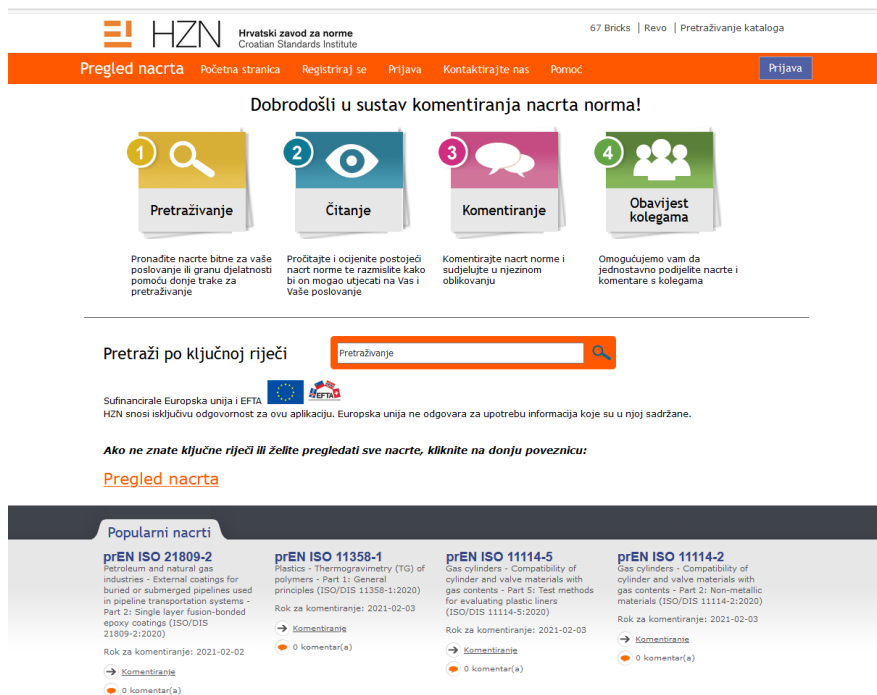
HZN Hrvatski zavod za norme
Croatian Standards Institute

67 Bricks | Revo | Pretraživanje kataloga

Pregled nacrta Početna stranica Registriraj se Prijava Kontaktirajte nas Pomoć

Prijava

Dobrodošli u sustav komentiranja nacrta norma!

1 Pretraživanje

2 Čitanje

3 Komentiranje

4 Obavijest kolegama

Pronađite nacrte bitne za vaše poslovanje ili granu djelatnosti pomoću donje trake za pretraživanje

Pročitajte i ocijenite postojeći nacrt norme te razmislite kako bi on mogao utjecati na Vas i Vaše poslovanje

Komentirajte nacrt norme i sudjelujte u njezinom oblikovanju

Omogućujemo vam da jednostavno podijelite nacrte i komentare s kolegama

Pretraži po ključnoj riječi

Pretraživanje

Sufinancirale Europska unija i EFTA
EFTA
HZN snosi isključivu odgovornost za ovu aplikaciju. Europska unija ne odgovara za upotrebu informacija koje su u njoj sadržane.

Ako ne znate ključne riječi ili želite pregledati sve nacrte, kliknite na donju poveznicu:

Pregled nacrta

Popularni nacrti

prEN ISO 21809-2
Petroleum and natural gas industries - External coatings for buried or submerged pipelines used in pipeline transportation systems - Part 2: Single layer fusion-bonded epoxy coatings (ISO/DIS 21809-2:2020)
Rok za komentiranje: 2021-02-02
Komentiranje
0 komentar(a)

prEN ISO 11358-1
Plastics - Thermogravimetry (TG) of polymers - Part 1: General principles (ISO/DIS 11358-1:2020)
Rok za komentiranje: 2021-02-03
Komentiranje
0 komentar(a)

prEN ISO 11114-5
Gas cylinders - Compatibility of cylinder and valve materials with gas contents - Part 5: Test methods for evaluating plastic liners (ISO/DIS 11114-5:2020)
Rok za komentiranje: 2021-02-03
Komentiranje
0 komentar(a)

prEN ISO 11114-2
Gas cylinders - Compatibility of cylinder and valve materials with gas contents - Part 2: Non-metallic materials (ISO/DIS 11114-2:2020)
Rok za komentiranje: 2021-02-03
Komentiranje
0 komentar(a)